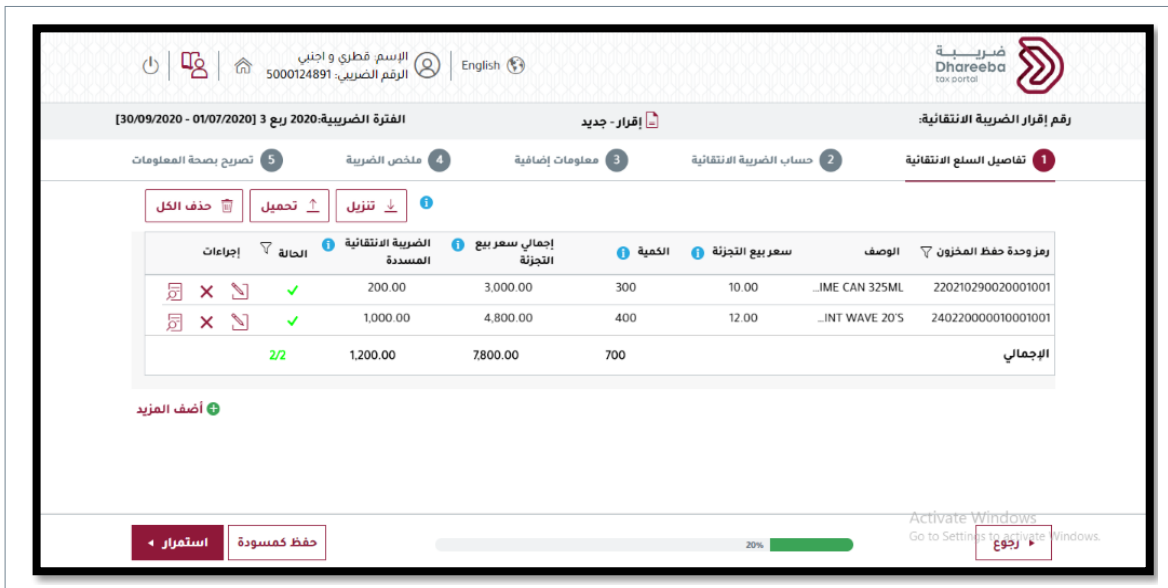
ضريبة
Dhareeba
tax portal

English
الإسم: قطري و اجنبي
الرقم الضريبي: 5000124891

رقم إقرار الضريبة الانتقائية:
إقرار - جديد
الفترة الضريبية: 2020 ربع 3 [01/07/2020 - 30/09/2020]

1 تفاصيل السلع الانتقائية
2 حساب الضريبة الانتقائية
3 معلومات إضافية
4 ملخص الضريبة
5 تصريح بصحة المعلومات

تنزيل
تحميل
حذف الكل

| رمز وحدة حفظ المخزون | الوصف | سعر بيع التجزئة | الكمية | إجمالي سعر بيع التجزئة | الضريبة الانتقائية المسددة | الحالة | إجراءات |
|---|---|---|---|---|---|---|---|
| 220210290020001001 | IME CAN 325ML... | 10.00 | 300 | 3,000.00 | 200.00 | ✓ | |
| 240220000010001001 | INT WAVE 20'S... | 12.00 | 400 | 4,800.00 | 1,000.00 | ✓ | |
| الإجمالي | | | 700 | 7,800.00 | 1,200.00 | 2/2 | |

أضف المزيد

Activate Windows
Go to Settings to activate Windows.
رجوع
20%
حفظ كمسودة
استمرار